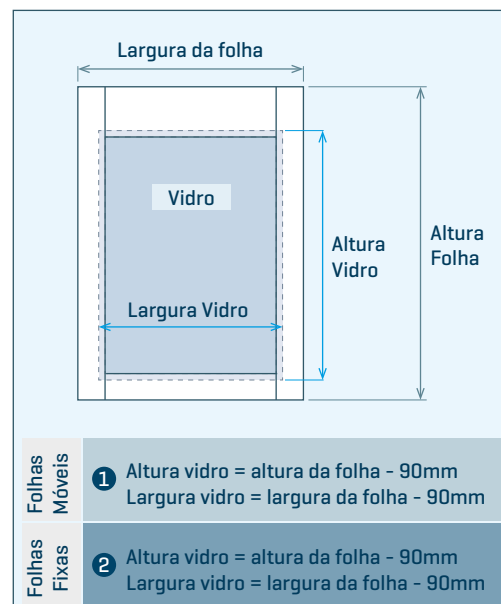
Largura da folha

Vidro

Largura Vidro

Altura Vidro

Altura Folha

Folhas Móveis

1 Altura vidro = altura da folha - 90mm
Largura vidro = largura da folha - 90mm

Folhas Fixas

2 Altura vidro = altura da folha - 90mm
Largura vidro = largura da folha - 90mm